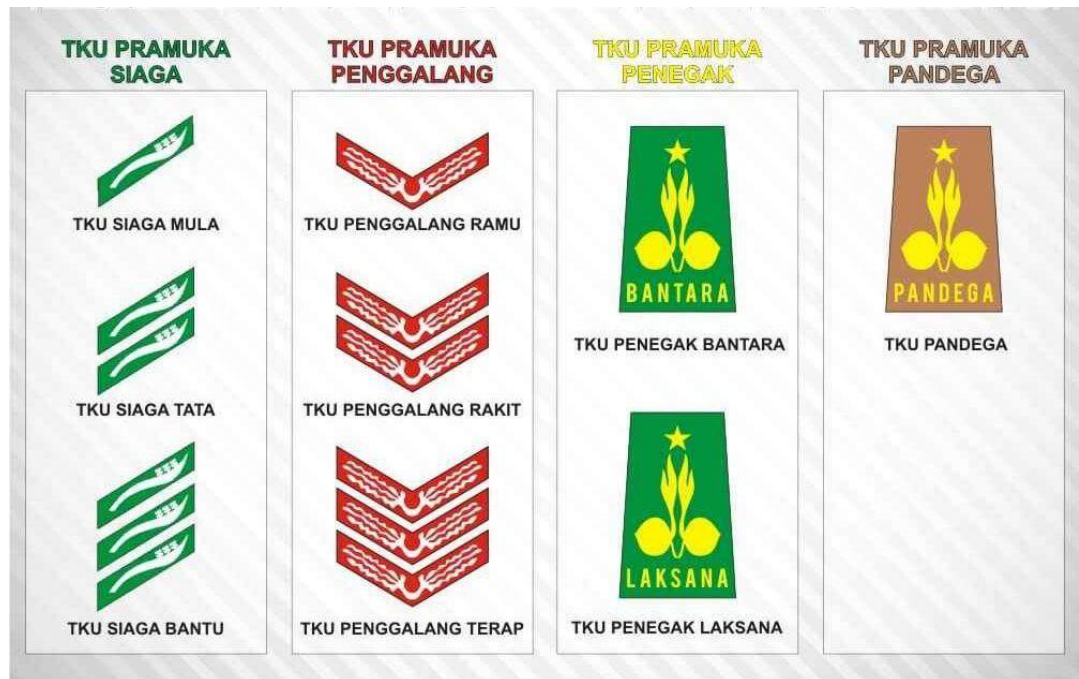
TKU PRAMUKA SIAGA

TKU SIAGA MULA

TKU SIAGA TATA

TKU SIAGA BANTU

TKU PRAMUKA PENGGALANG

TKU PENGGALANG RAMU

TKU PENGGALANG RAKIT

TKU PENGGALANG TERAP

TKU PRAMUKA PENEGAK

BANTARA

TKU PENEGAK BANTARA

LAKSANA

TKU PENEGAK LAKSANA

TKU PRAMUKA PANDEGA

PANDEGA

TKU PANDEGA